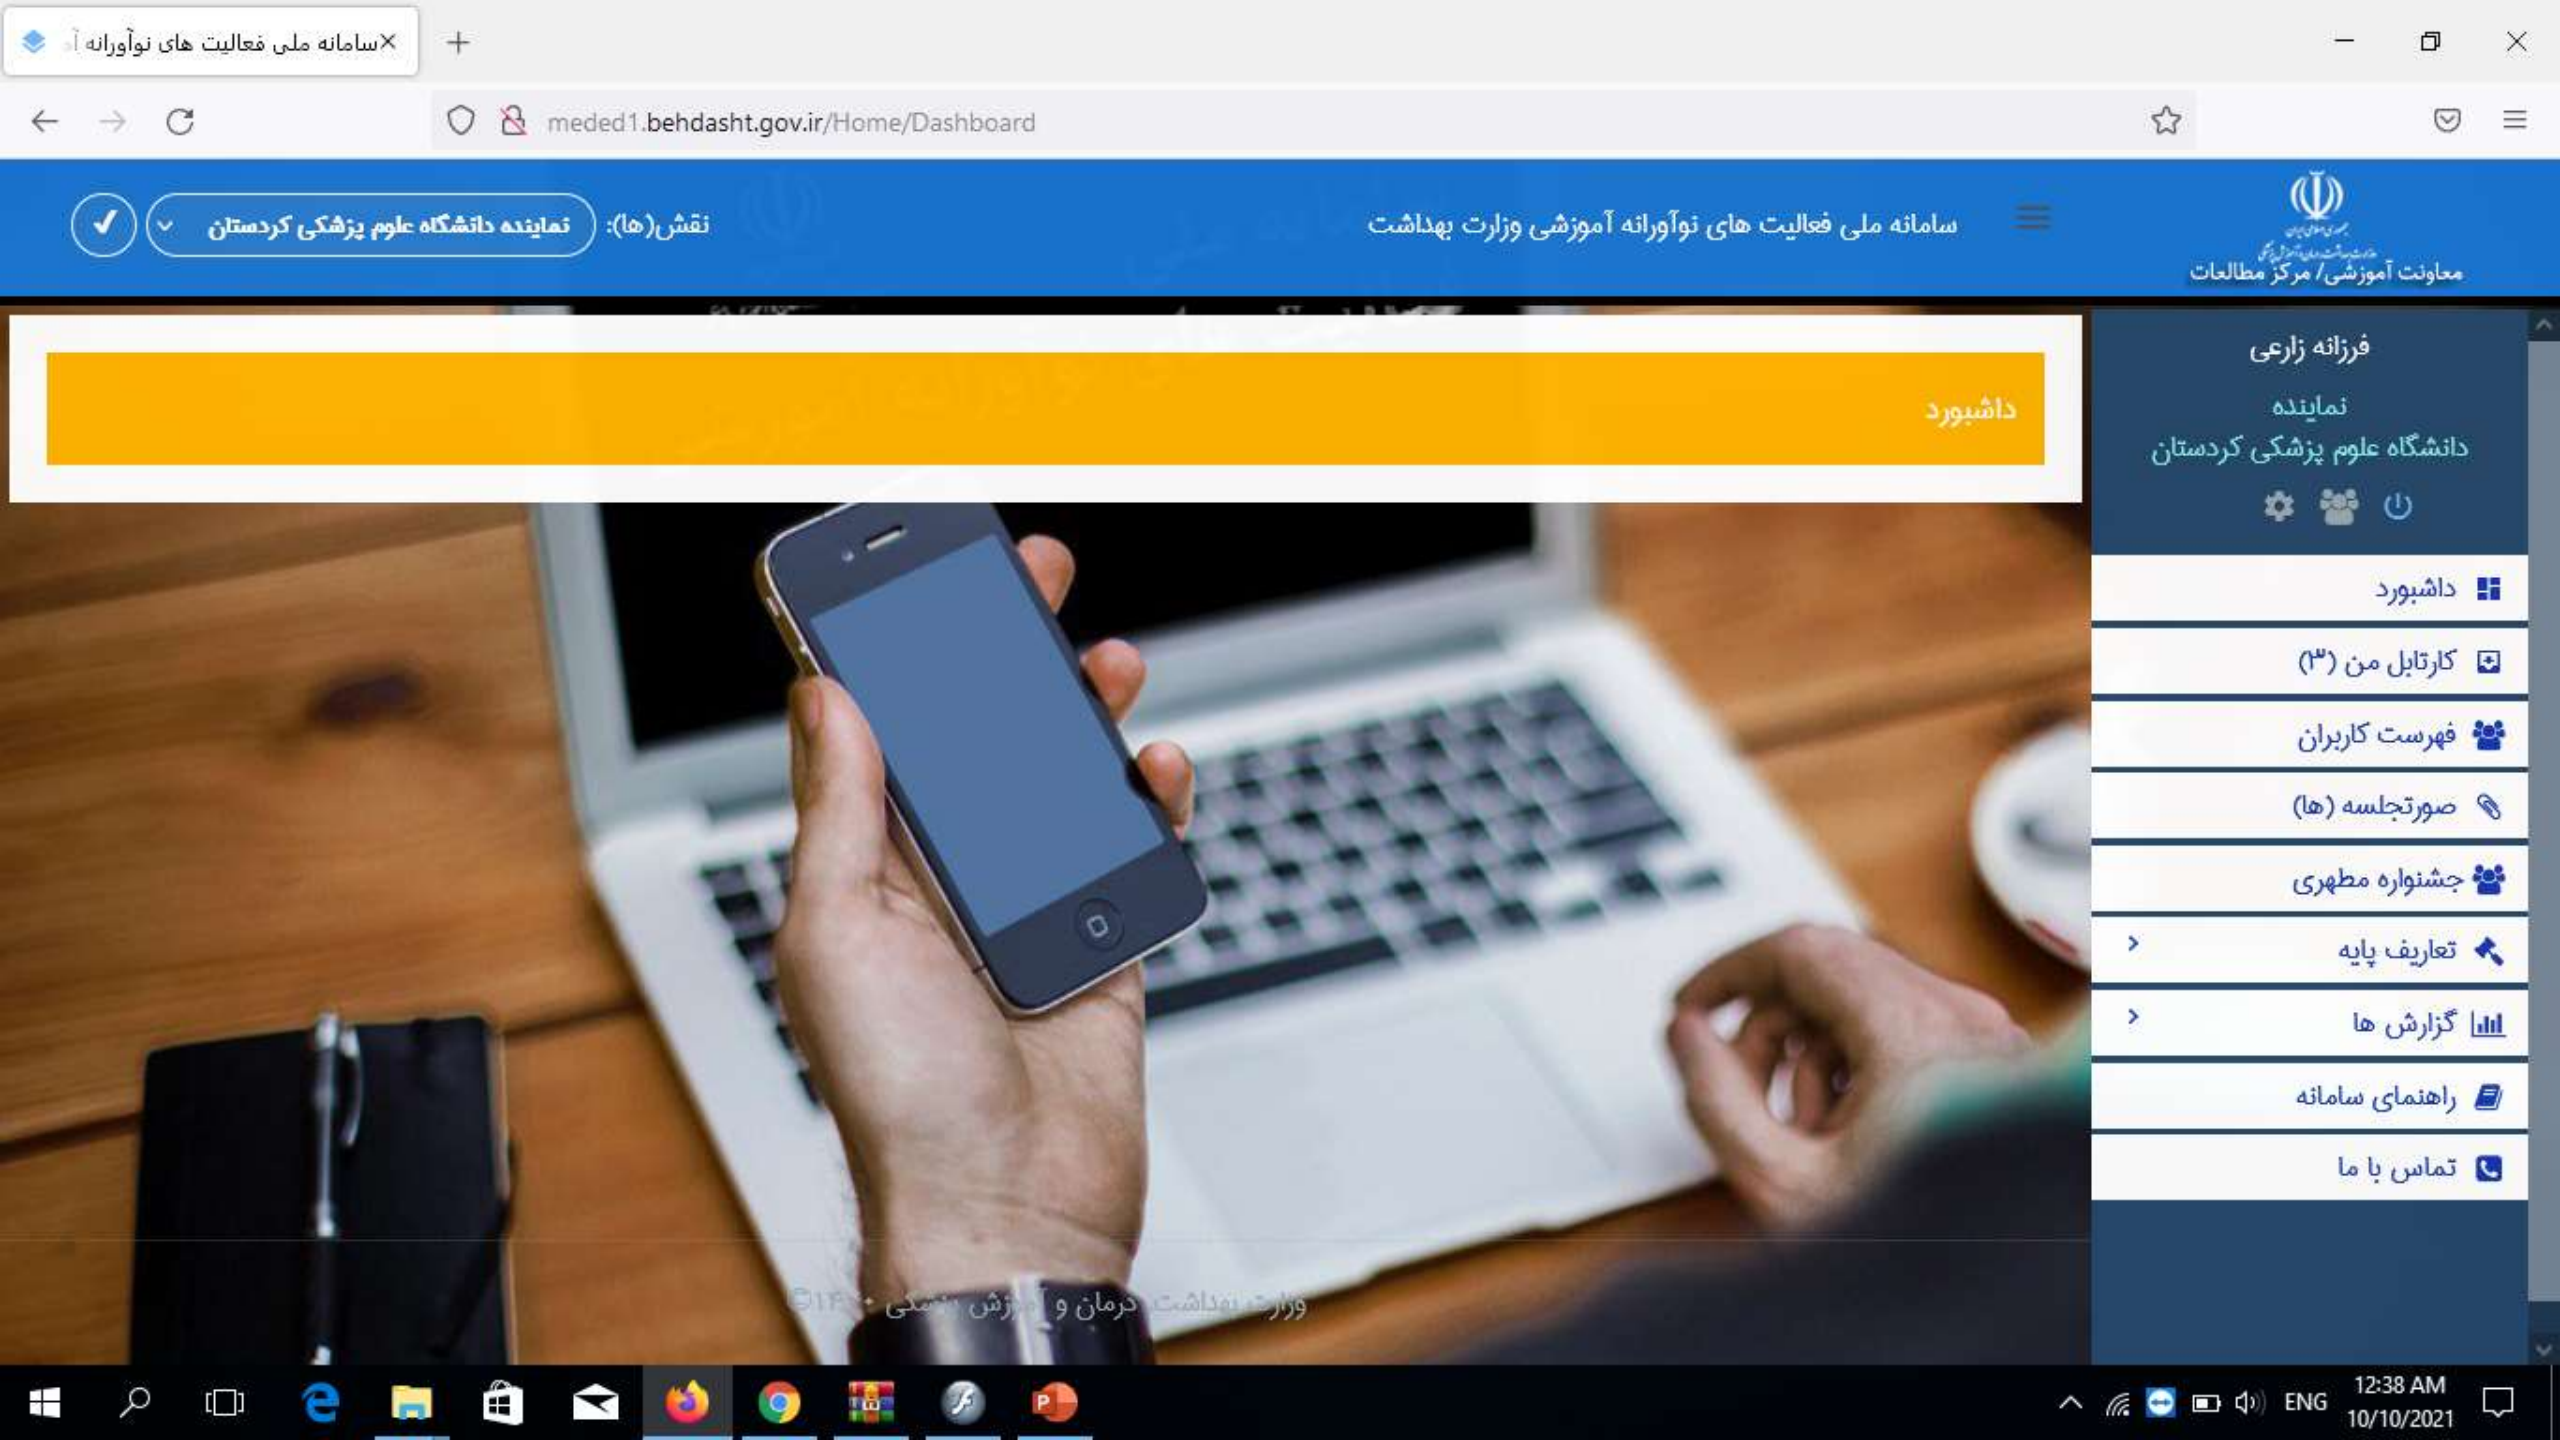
سامانه ملی فعالیت های نوآورانه آ

meded1.behdasht.gov.ir/Home/Dashboard

معاونت آموزشی/ مرکز مطالعات

سامانه ملی فعالیت های نوآورانه آموزشی وزارت بهداشت

نقش(ها): نماینده دانشگاه علوم پزشکی کردستان

داشبورد

فرزانه زارعی

نماینده
دانشگاه علوم پزشکی کردستان

داشبورد
کارتابل من (۳)
فهرست کاربران
صورتجلسه (ها)
جشنواره مطهری
تعاریف پایه
گزارش ها
راهنمای سامانه
تماس با ما

وزارت بهداشت، درمان و آموزش پزشکی ©۱۴۰۰

ENG 12:38 AM 10/10/2021